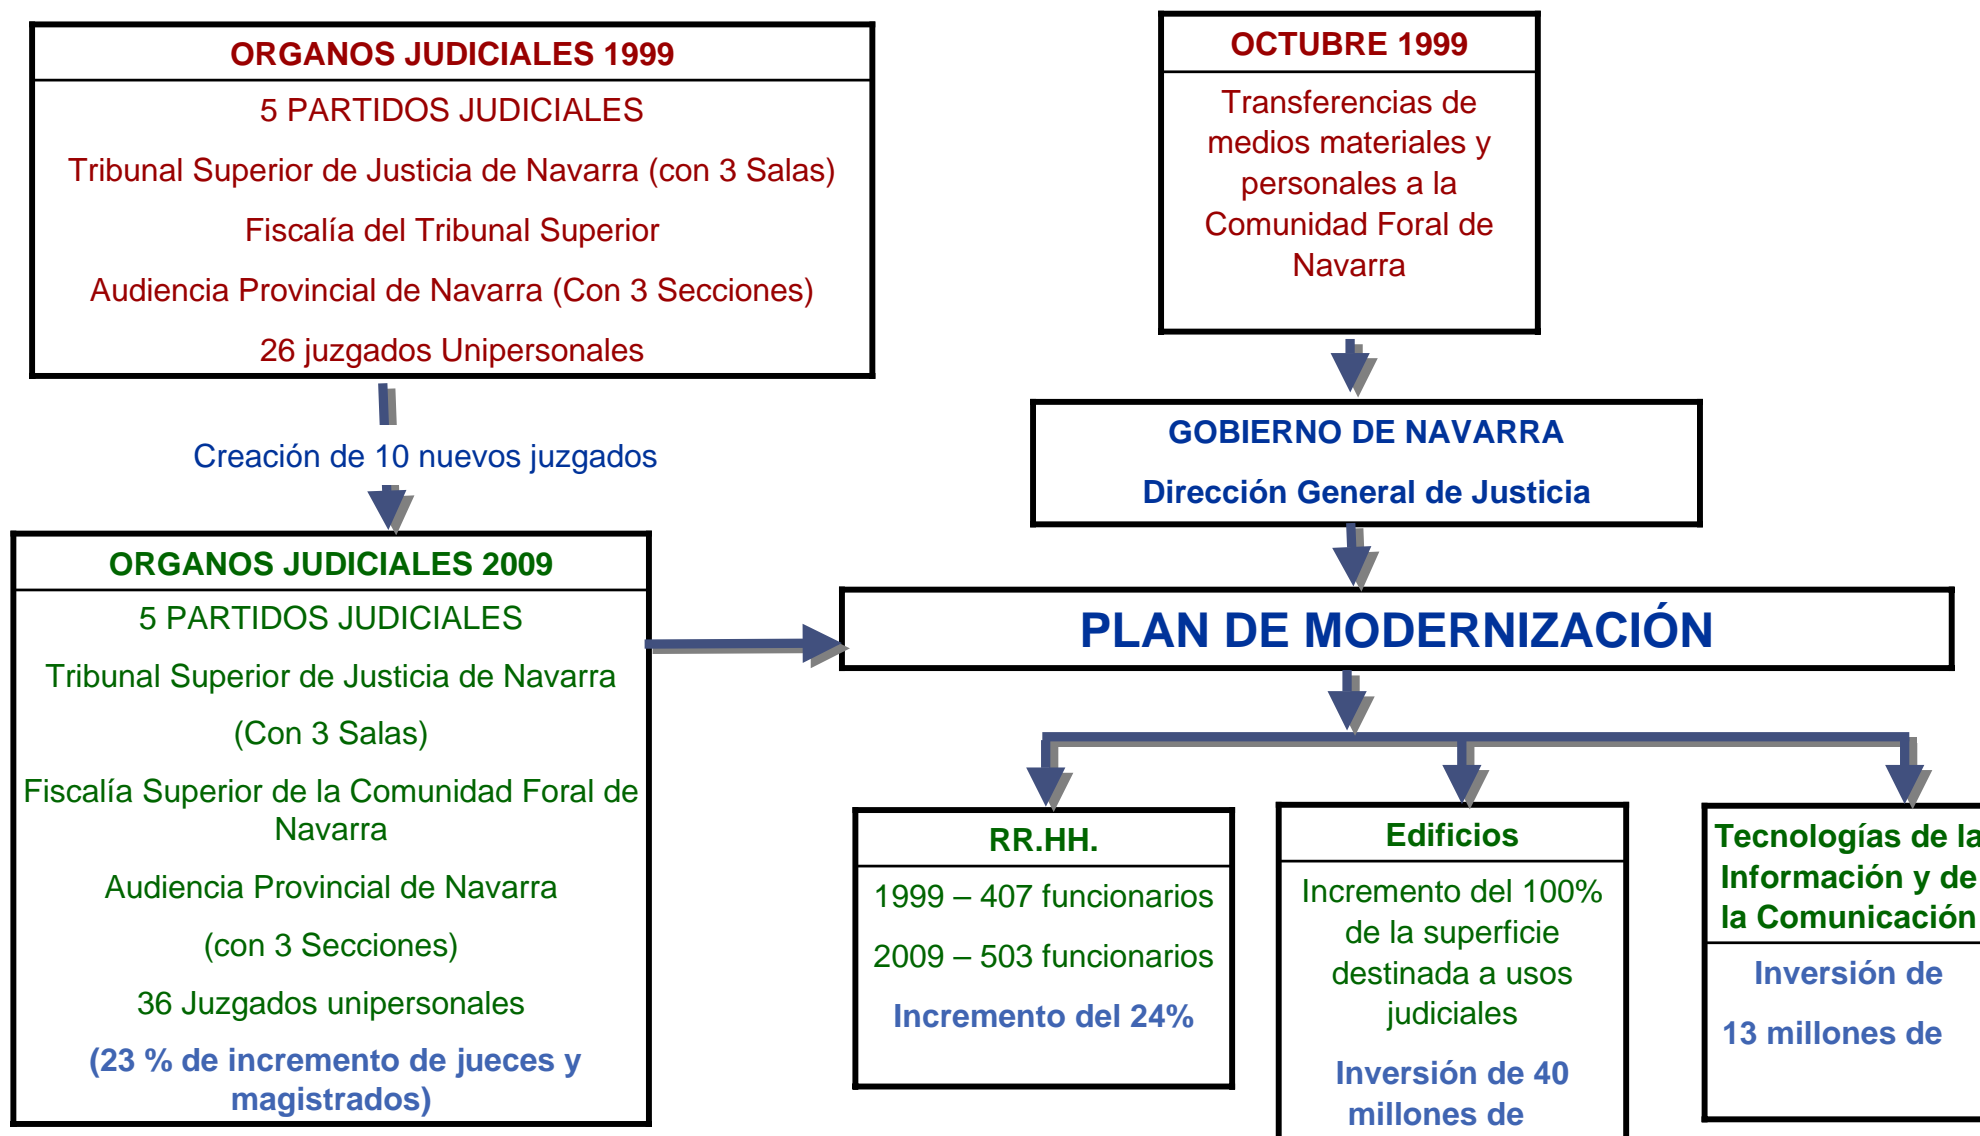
ORGANOS JUDICIALES 1999

5 PARTIDOS JUDICIALES

Tribunal Superior de Justicia de Navarra (con 3 Salas)

Fiscalía del Tribunal Superior

Audiencia Provincial de Navarra (Con 3 Secciones)

26 juzgados Unipersonales

Creación de 10 nuevos juzgados

ORGANOS JUDICIALES 2009

5 PARTIDOS JUDICIALES

Tribunal Superior de Justicia de Navarra

(Con 3 Salas)

Fiscalía Superior de la Comunidad Foral de Navarra

Audiencia Provincial de Navarra

(con 3 Secciones)

36 Juzgados unipersonales

(23 % de incremento de jueces y magistrados)

OCTUBRE 1999

Transferencias de medios materiales y personales a la Comunidad Foral de Navarra

GOBIERNO DE NAVARRA

Dirección General de Justicia

PLAN DE MODERNIZACIÓN

RR.HH.

1999 – 407 funcionarios

2009 – 503 funcionarios

Incremento del 24%

Edificios

Incremento del 100% de la superficie destinada a usos judiciales

Inversión de 40 millones de

Tecnologías de la Información y de la Comunicación

Inversión de

13 millones de